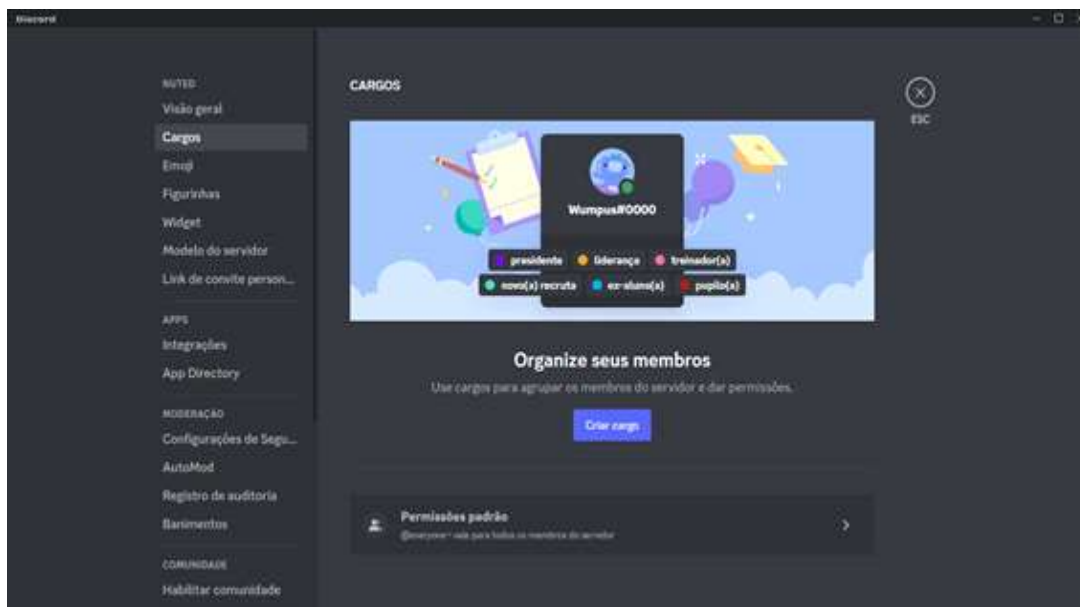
Discord

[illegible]
Visão geral
Cargos
Emoji
Figurinhas
Widget
Modelo do servidor
Link de convite person...

APPS
Integrações
App Directory

MODERAÇÃO
Configurações de Segu...
AutoMod
Registro de auditoria
Banimentos

COMUNIDADE
Habilitar comunidade

CARGOS

ESC

Wumpus#0000

presidente
liderança
treinador(a)
novo(a) recruta
ex-aluno(a)
pupilo(a)

Organize seus membros

Use cargos para agrupar os membros do servidor e dar permissões.

Criar cargo

Permissões padrão
@everyone • vale para todos os membros do servidor